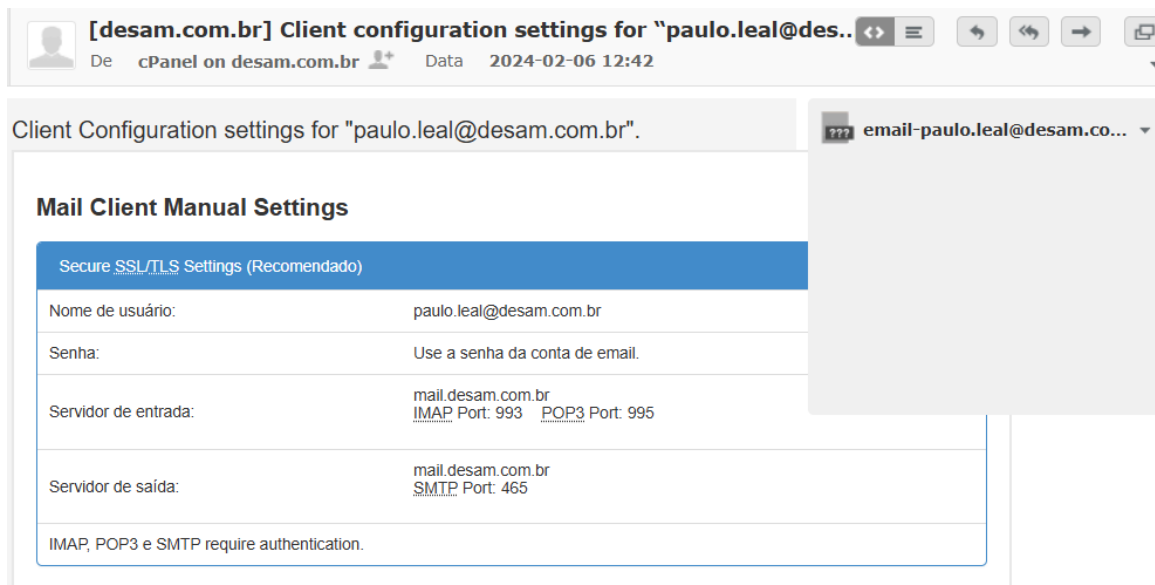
[desam.com.br] Client configuration settings for "paulo.leal@des..

De cPanel on desam.com.br Data 2024-02-06 12:42

Client Configuration settings for "paulo.leal@desam.com.br".

email-paulo.leal@desam.co...

Mail Client Manual Settings

| Secure SSL/TLS Settings (Recomendado) | |
|---|---|
| Nome de usuário: | paulo.leal@desam.com.br |
| Senha: | Use a senha da conta de email. |
| Servidor de entrada: | mail.desam.com.br IMAP Port: 993 POP3 Port: 995 |
| Servidor de saída: | mail.desam.com.br SMTP Port: 465 |
| IMAP, POP3 e SMTP require authentication. | |